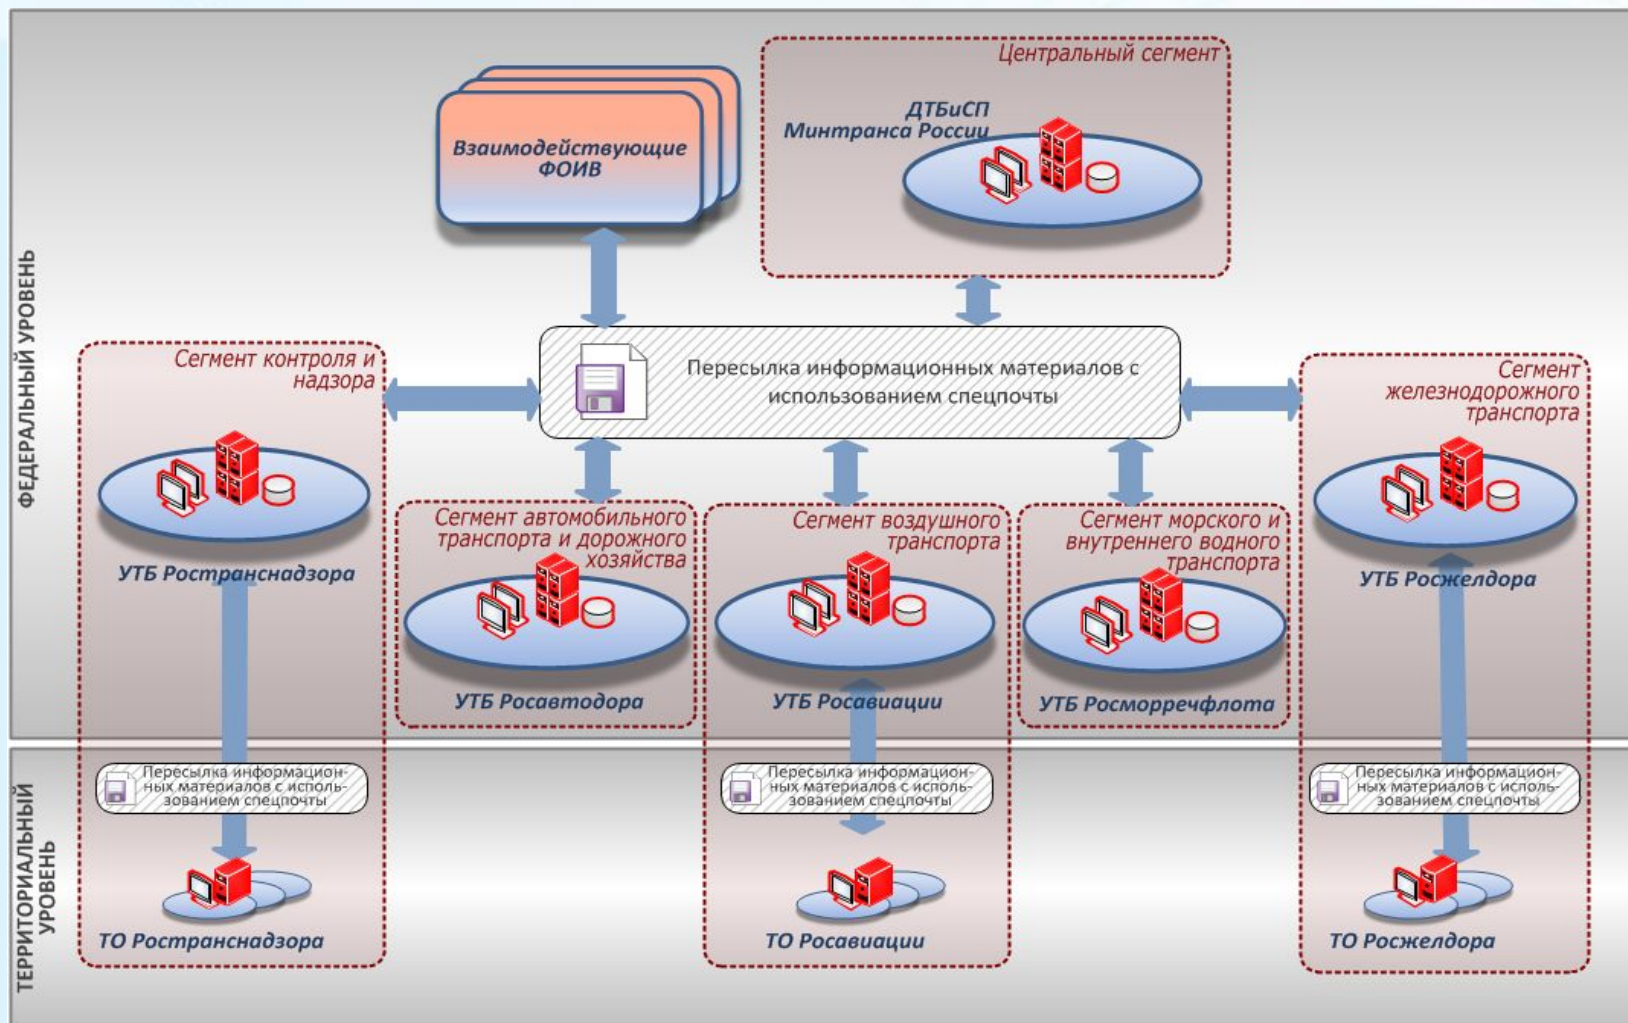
ФЕДЕРАЛЬНЫЙ УРОВЕНЬ

Взаимодействующие ФОИВ

Центральный сегмент

ДТБиСП Минтранса России

Пересылка информационных материалов с использованием спецпочты

Сегмент контроля и надзора

УТБ Ространснадзора

Сегмент автомобильного транспорта и дорожного хозяйства

УТБ Росавтодора

Сегмент воздушного транспорта

УТБ Росавиации

Сегмент морского и внутреннего водного транспорта

УТБ Росморречфлота

Сегмент железнодорожного транспорта

УТБ Росжелдора

ТЕРРИТОРИАЛЬНЫЙ УРОВЕНЬ

Пересылка информационных материалов с использованием спецпочты

ТО Ространснадзора

Пересылка информационных материалов с использованием спецпочты

ТО Росавиации

Пересылка информационных материалов с использованием спецпочты

ТО Росжелдора